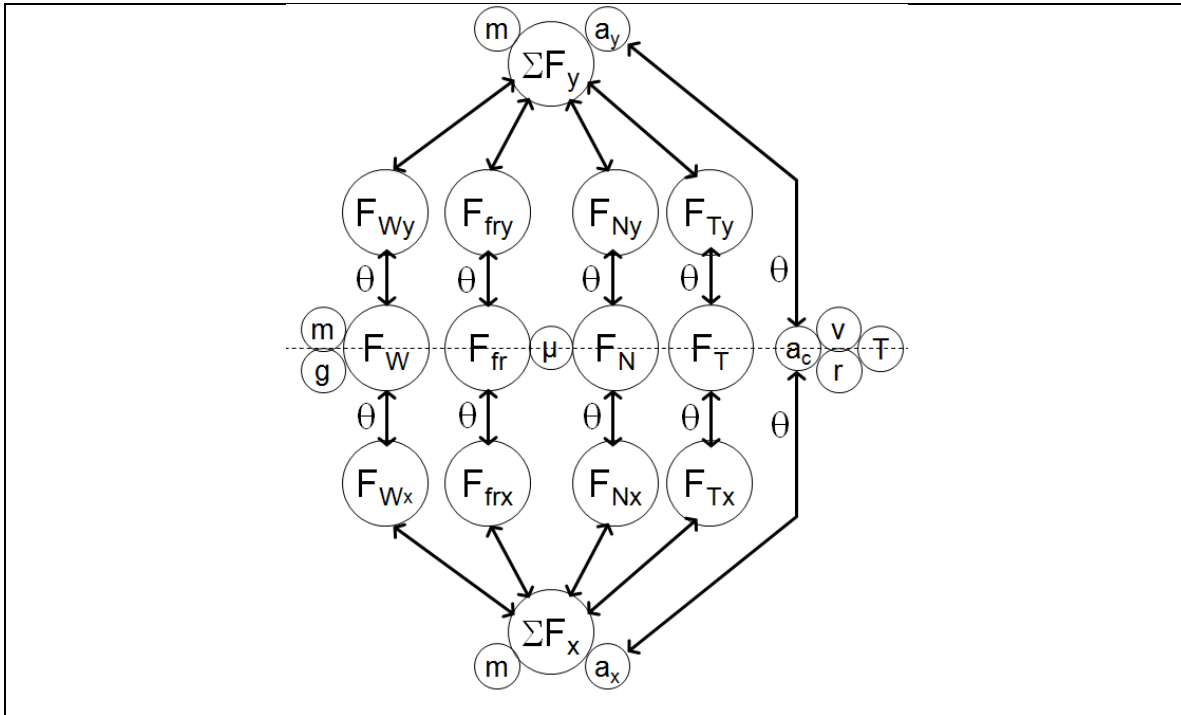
m $\Sigma F_y$ $a_y$

$F_{Wy}$ $F_{fry}$ $F_{Ny}$ $F_{Ty}$

$\theta$ $\theta$ $\theta$ $\theta$ $\theta$

m g $F_W$ $F_{fr}$ μ $F_N$ $F_T$ $a_c$ v r T

$\theta$ $\theta$ $\theta$ $\theta$ $\theta$

$F_{Wx}$ $F_{frx}$ $F_{Nx}$ $F_{Tx}$

m $\Sigma F_x$ $a_x$